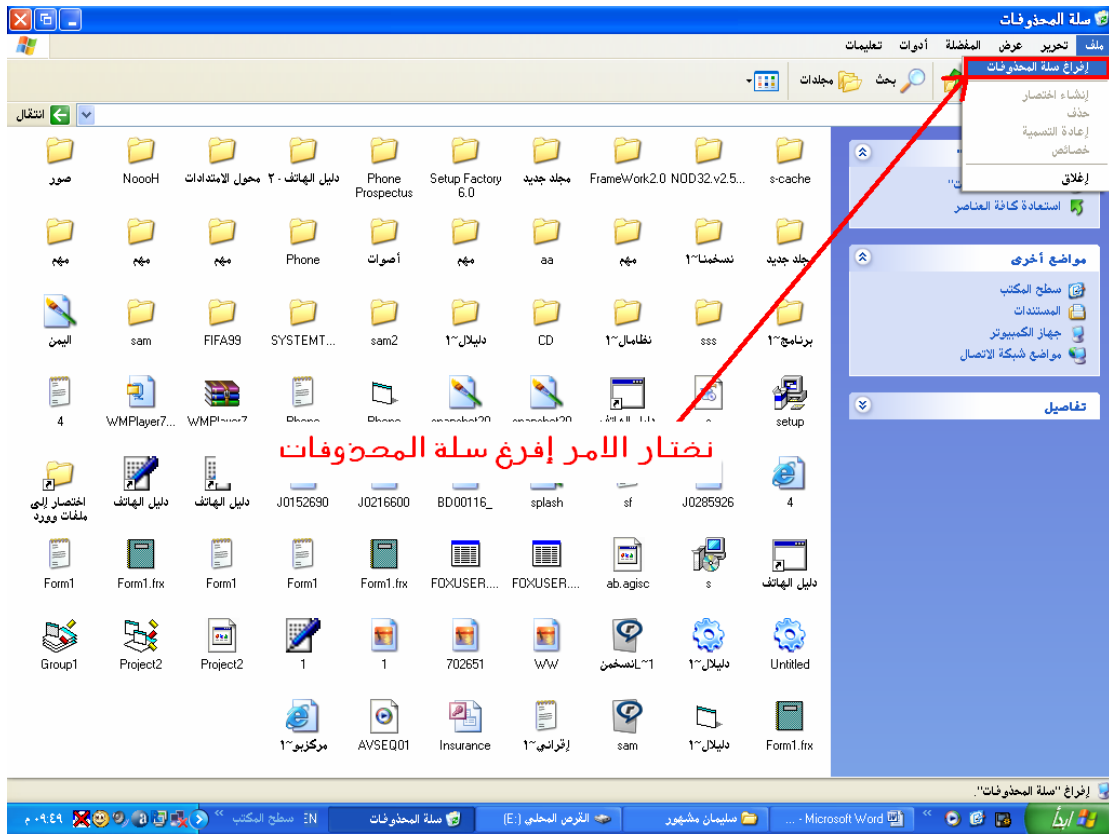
سلة المحذوفات

ملف تحرير عرض المفضلة أدوات تعليمات

إفراغ سلة المحذوفات

إنشاء اختصار
حذف
إعادة التسمية
خصائص

إغلاق

بحث مجلدات

انتقال

استعادة كافة العناصر

مواضع أخرى
سطح المكتب
المستندات
جهاز الكمبيوتر
مواضع شبكة الاتصال

تفاصيل

s-cache NOD32.v2.5... FrameWork2.0 مجلد جديد Setup Factory 6.0 Phone Prospectus دليل الهاتف - ٢ محول الامتدادات NoooH صور

مجلد جديد نسخمنا~1 مهم aa مهم أصوات Phone مهم مهم مهم

برنامج~1 sss نظامال~1 CD دليلا~1 sam2 SYSTEMT... FIFA99 sam اليمن

setup WMPlayer7... WMPlayer7... 4

نختار الامر إفرغ سلة المحذوفات

4 J0285926 sf splash BD00116_ J0216600 J0152690 دليل الهاتف دليل الهاتف اختصار إلى ملفات وورد

دليل الهاتف s ab.agisc FOXUSER.... FOXUSER.... Form1.frx Form1 Form1 Form1.frx Form1

Untitled دليلا~1 انسخمن~1 WW 702651 1 1 Project2 Project2 Group1

Form1.frx دليلا~1 sam إقراني~1 Insurance AVSEQ01 مركزبو~1

إفراغ "سلة المحذوفات".

ابدأ Microsoft Word - ... سليمان مشهور القرص المحلي (E:) سلة المحذوفات EN سطح المكتب ٠٩:٤٩ م